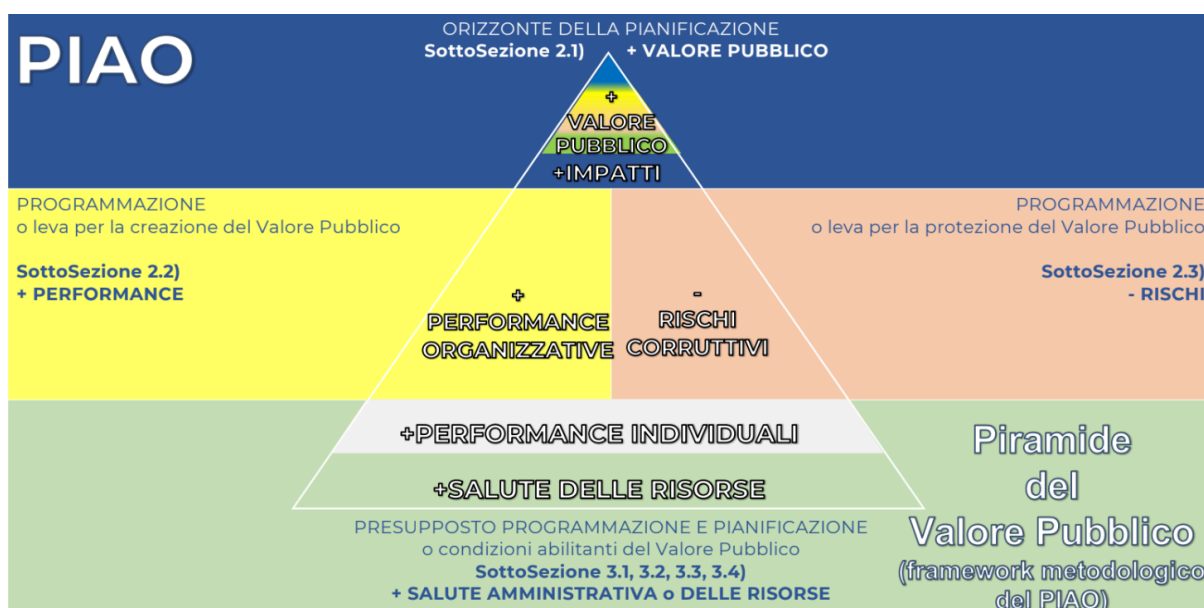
PIAO

ORIZZONTE DELLA PIANIFICAZIONE
SottoSezione 2.1) + VALORE PUBBLICO

+
VALORE
PUBBLICO
+IMPATTI

PROGRAMMAZIONE
o leva per la creazione del Valore Pubblico

SottoSezione 2.2)
+ PERFORMANCE

PROGRAMMAZIONE
o leva per la protezione del Valore Pubblico

SottoSezione 2.3)
- RISCHI

+
PERFORMANCE
ORGANIZZATIVE

-
RISCHI
CORRUTTIVI

+PERFORMANCE INDIVIDUALI

+SALUTE DELLE RISORSE

Piramide
del
Valore Pubblico
(framework metodologico
del PIAO)

PRESUPPOSTO PROGRAMMAZIONE E PIANIFICAZIONE
o condizioni abilitanti del Valore Pubblico
SottoSezione 3.1, 3.2, 3.3, 3.4)
+ SALUTE AMMINISTRATIVA o DELLE RISORSE